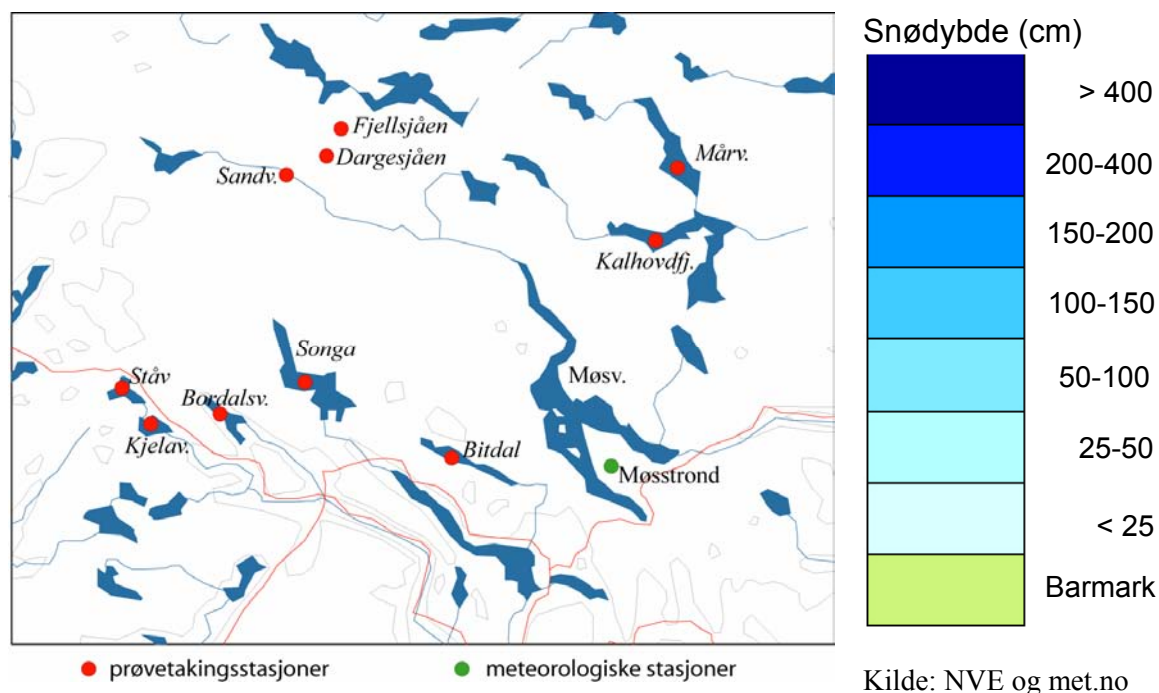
Fjellsjåen
Dargesjåen
Sandv.
Mårv.
Kalhovdfj.
Songa
Ståv
Bordalsv.
Kjelav.
Møsv.
Bitdal
Møsstrond

prøvetakingsstasjoner
meteorologiske stasjoner

Snødybde (cm)
> 400
200-400
150-200
100-150
50-100
25-50
< 25
Barmark

Kilde: NVE og met.no